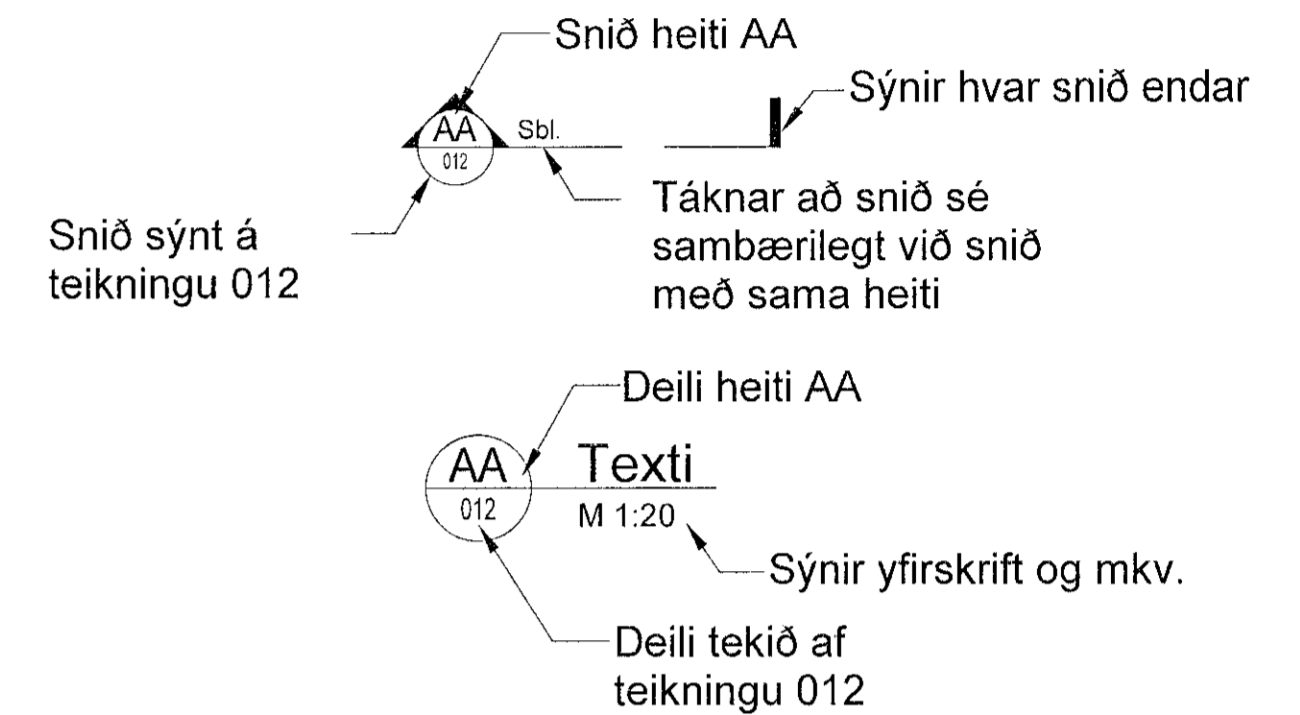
Snið heiti AA

Sýnir hvar snið endar

AA
012
Sbl.

Snið sýnt á teikningu 012

Táknar að snið sé sambærilegt við snið með sama heiti

Deili heiti AA

AA
012
Texti
M 1:20

Sýnir yfirskrift og mkv.

Deili tekið af teikningu 012